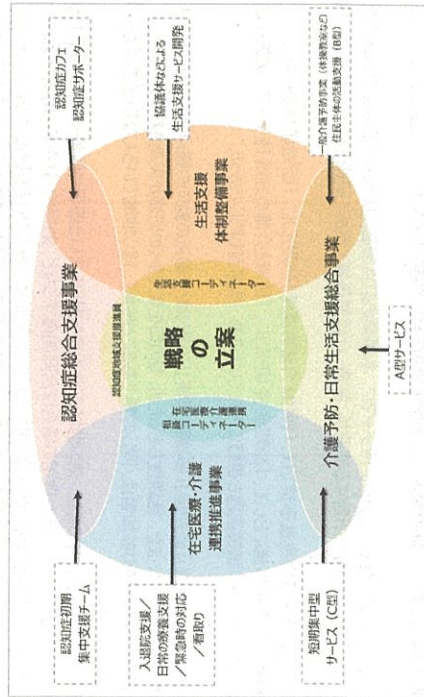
認知症カフェ
認知症サポーター

協議体などによる
生活支援サービス開発

一般介護予防事業（体操教室など）
住民主体の活動支援（B型）

生活支援
体制整備事業

認知症総合支援事業

生活支援コーディネーター

認知症地域支援推進員

戦略
の
立案

在宅医療介護連携
相談コーディネーター

介護予防・日常生活支援総合事業

A型サービス

在宅医療・介護
連携推進事業

認知症初期
集中支援チーム

入退院支援／
日常の療養支援
／緊急時の対応
／看取り

短期集中型
サービス（C型）